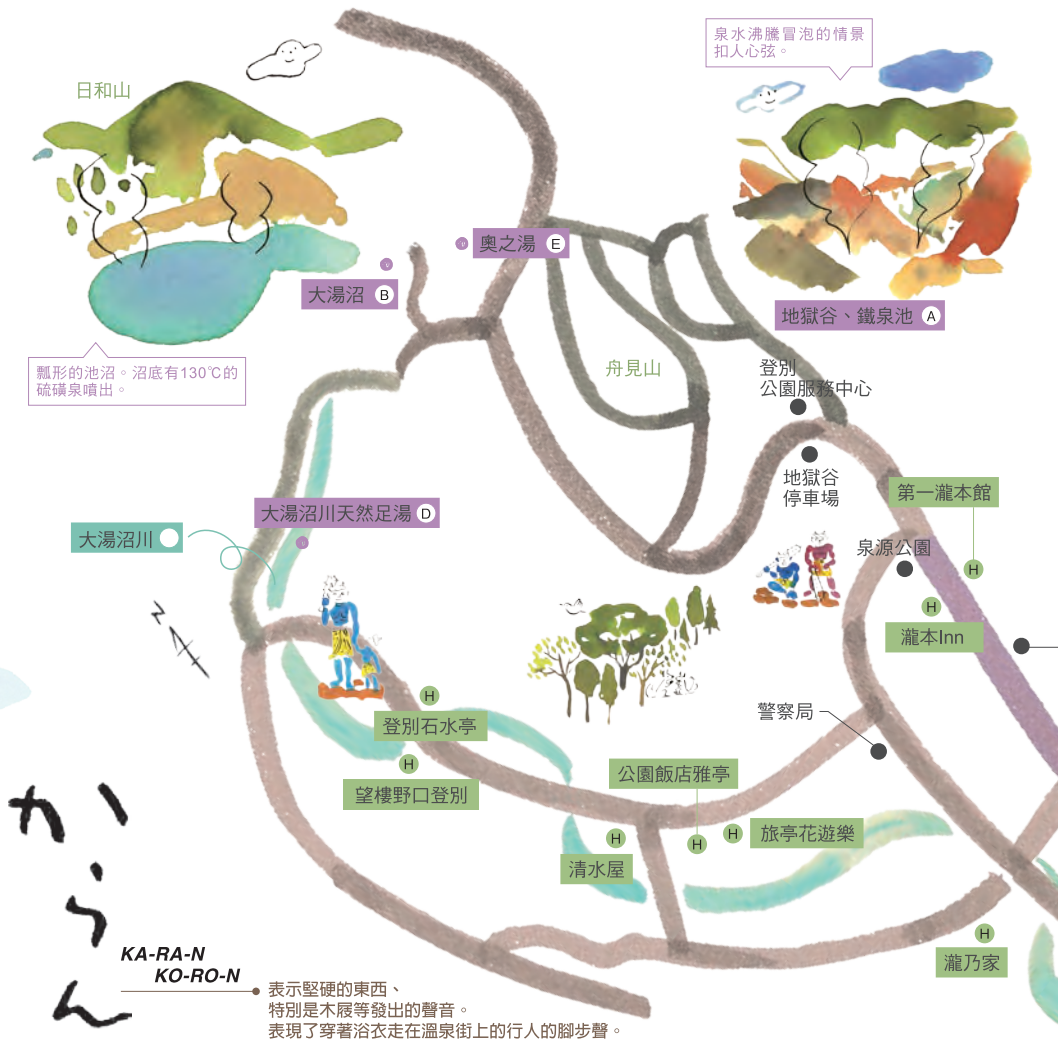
日和山

泉水沸騰冒泡的情景扣人心弦。

奧之湯 E

大湯沼 B

地獄谷、鐵泉池 A

瓢形的池沼。沼底有130℃的硫磺泉噴出。

舟見山

登別公園服務中心

地獄谷停車場

第一瀧本館

大湯沼川天然足湯 D

大湯沼川

泉源公園

H

H

瀧本Inn

N

H

登別石水亭

警察局

H

望樓野口登別

公園飯店雅亭

H

H

H

旅亭花遊樂

清水屋

H

瀧乃家

からん

KA-RA-N
KO-RO-N

表示堅硬的東西、特別是木屐等發出的聲音。表現了穿著浴衣走在溫泉街上的行人的腳步聲。